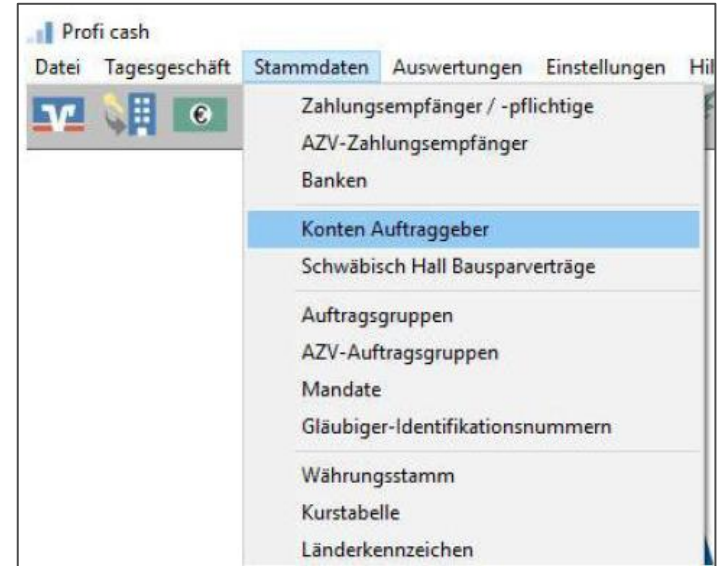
Profi cash

Datei Tagesgeschäft Stammdaten Auswertungen Einstellungen Hil

Zahlungsempfänger / -pflichtige
AZV-Zahlungsempfänger
Banken
Konten Auftraggeber
Schwäbisch Hall Bausparverträge
Auftragsgruppen
AZV-Auftragsgruppen
Mandate
Gläubiger-Identifikationsnummern
Währungsstamm
Kurstabelle
Länderkennzeichen